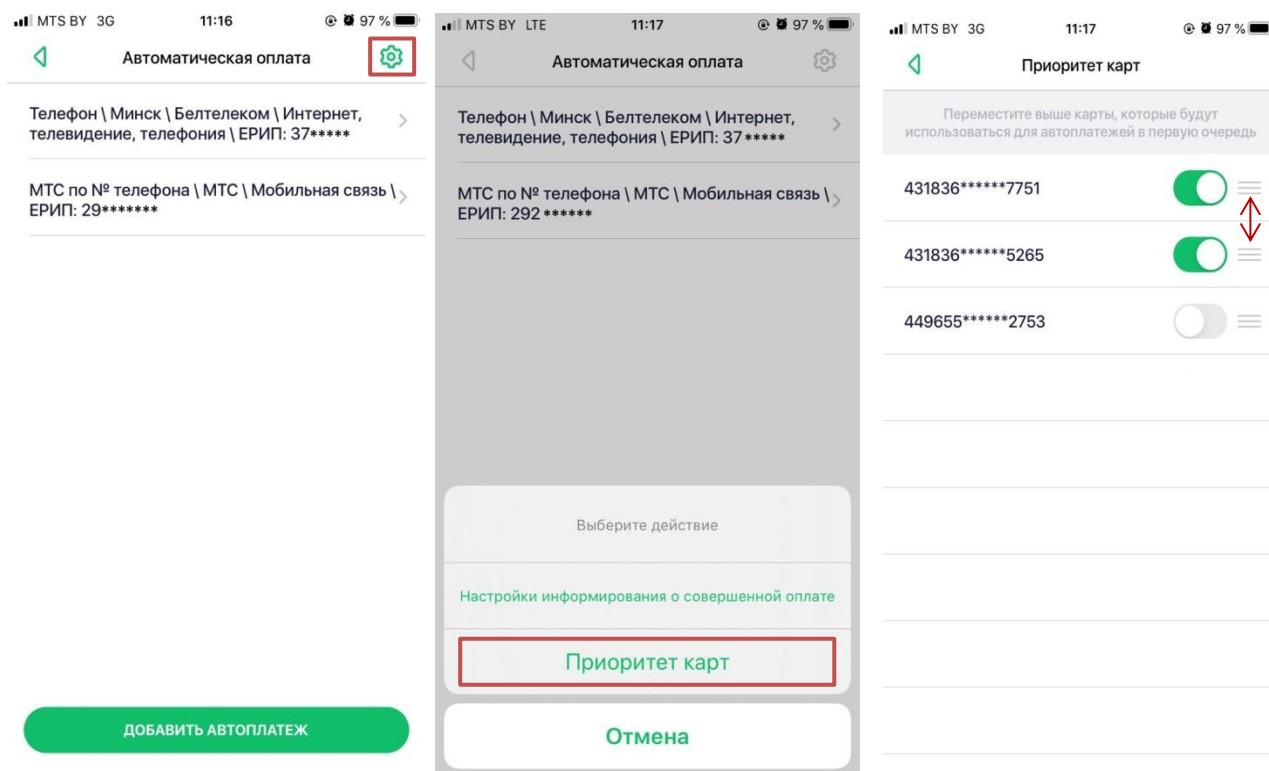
MTS BY 3G 11:16 97 %

Автоматическая оплата

Телефон \ Минск \ Белтелеком \ Интернет, телевидение, телефония \ ЕРИП: 37*****

МТС по № телефона \ МТС \ Мобильная связь \ ЕРИП: 29*******

ДОБАВИТЬ АВТОПЛАТЕЖ

MTS BY LTE 11:17 97 %

Автоматическая оплата

Телефон \ Минск \ Белтелеком \ Интернет, телевидение, телефония \ ЕРИП: 37*****

МТС по № телефона \ МТС \ Мобильная связь \ ЕРИП: 292******

Выберите действие

Настройки информирования о совершенной оплате

Приоритет карт

Отмена

MTS BY 3G 11:17 97 %

Приоритет карт

Переместите выше карты, которые будут использоваться для автоплатежей в первую очередь

431836******7751

431836******5265

449655******2753